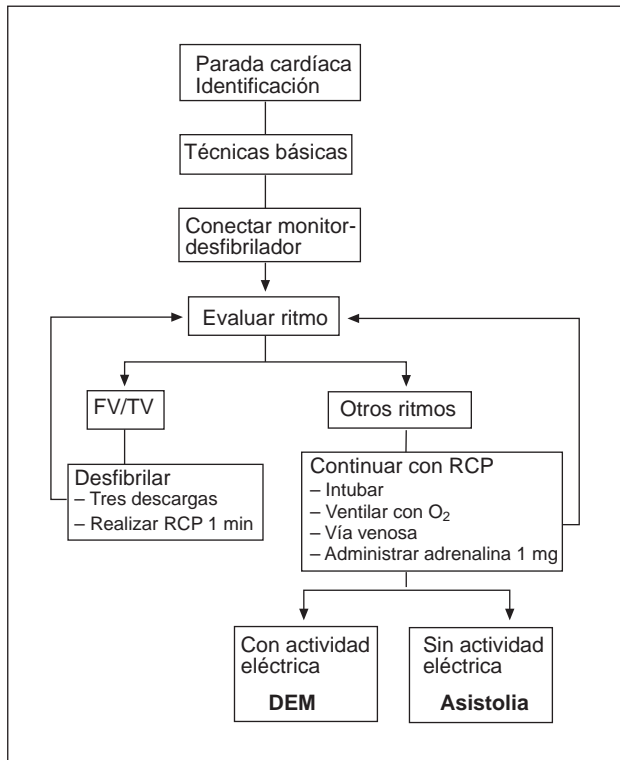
Parada cardíaca
Identificación

Técnicas básicas

Conectar monitor-desfibrilador

Evaluar ritmo

FV/TV

Otros ritmos

Desfibrilar
– Tres descargas
– Realizar RCP 1 min

Continuar con RCP
– Intubar
– Ventilar con $O_2$
– Vía venosa
– Administrar adrenalina 1 mg

Con actividad eléctrica
**DEM**

Sin actividad eléctrica
**Asistolia**